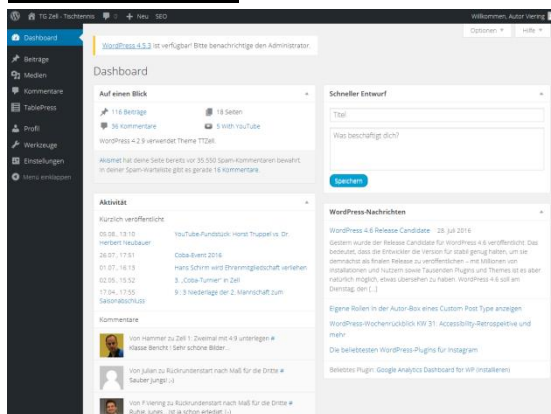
TG Zell - Tischtennis 0 + Neu SEO

Willkommen, Autor Viering

Optionen ▾ Hilfe ▾

Dashboard
Beiträge
Medien
Kommentare
TablePress
Profil
Werkzeuge
Einstellungen
Menü einklappen

WordPress 4.5.3 ist verfügbar! Bitte benachrichtige den Administrator.

Dashboard

Auf einen Blick

116 Beiträge
18 Seiten
36 Kommentare
5 WIth YouTube

WordPress 4.2.9 verwendet Theme TTZell.

Akismet hat deine Seite bereits vor 35.550 Spam-Kommentaren bewahrt. In deiner Spam-Warteliste gibt es gerade 16 Kommentare.

Aktivität

Kürzlich veröffentlicht

05.08., 13:10 YouTube-Fundstück: Horst Truppel vs. Dr. Herbert Neubauer
26.07., 17:51 Coba-Event 2016
01.07., 16:13 Hans Schirm wird Ehrenmitgliedschaft verliehen
02.05., 15:52 3. „Coba-Turnier" in Zell
17.04., 17:55 9 : 5 Niederlage der 2. Mannschaft zum Saisonabschluss

Kommentare

Von Hammer zu Zell 1: Zweimal mit 4:9 unterlegen #
Klasse Bericht ! Sehr schöne Bilder...

Von Julian zu Rückrundenstart nach Maß für die Dritte #
Sauber Jungs! ;-)

Von P.Viering zu Rückrundenstart nach Maß für die Dritte #
Ruhig Junge... ist ja schon erledigt ;-)

Schneller Entwurf

Titel

Was beschäftigt dich?

Speichern

WordPress-Nachrichten

WordPress 4.6 Release Candidate 28. Juli 2016

Gestern wurde der Release Candidate für WordPress 4.6 veröffentlicht. Das bedeutet, dass die Entwickler die Version für stabil genug halten, um sie demnächst als finales Release zu veröffentlichen – mit Millionen von Installationen und Nutzern sowie Tausenden Plugins und Themes ist es aber natürlich möglich, etwas übersehen zu haben. WordPress 4.6 soll am Dienstag, den [...]

Eigene Rollen in der Autor-Box eines Custom Post Type anzeigen

WordPress-Wochenrückblick KW 31: Accessibility-Retrospektive und mehr

Die beliebtesten WordPress-Plugins für Instagram

Beliebtes Plugin: Google Analytics Dashboard for WP (Installieren)